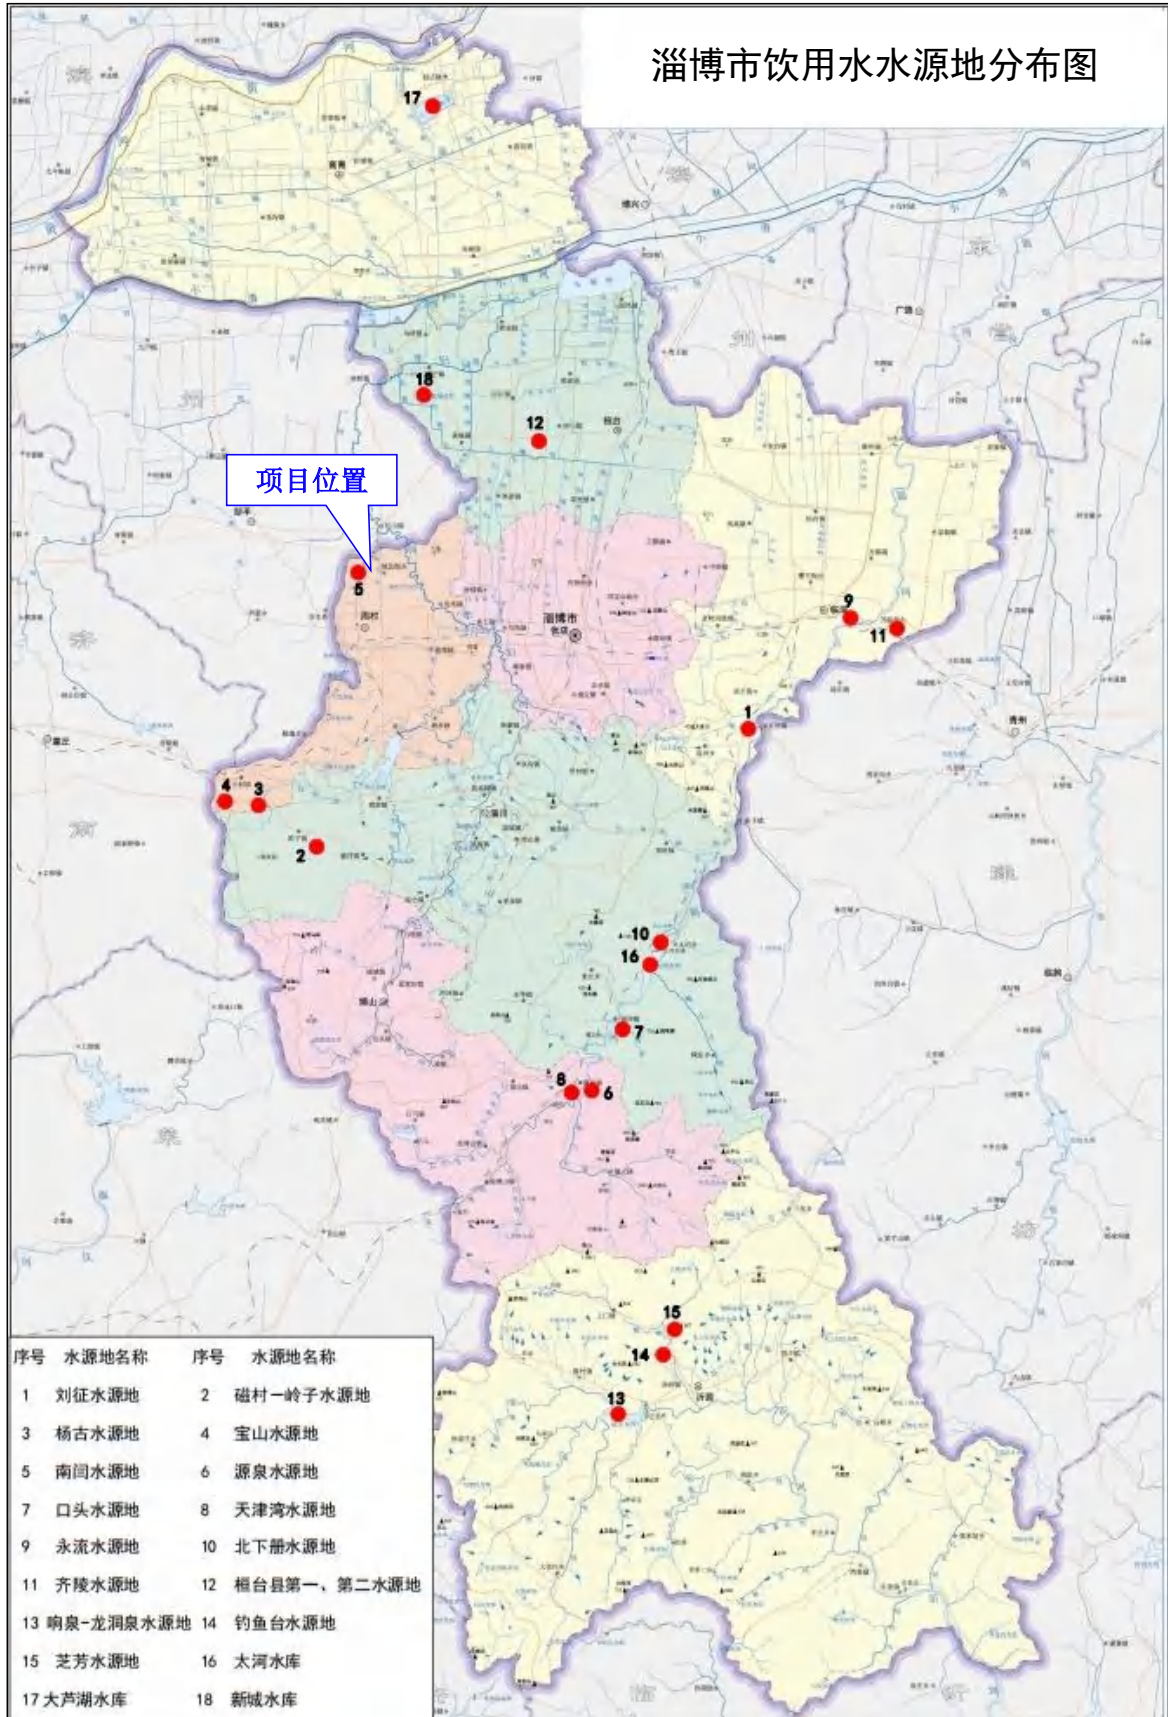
淄博市饮用水水源地分布图

17

18

12

项目位置

5

9

11

1

4 3

2

10

16

7

8 6

15

14

13

| 序号 | 水源地名称 | 序号 | 水源地名称 |
|---|---|---|---|
| 1 | 刘征水源地 | 2 | 磁村一岭子水源地 |
| 3 | 杨古水源地 | 4 | 宝山水源地 |
| 5 | 南闫水源地 | 6 | 源泉水源地 |
| 7 | 口头水源地 | 8 | 天津湾水源地 |
| 9 | 永流水源地 | 10 | 北下册水源地 |
| 11 | 齐陵水源地 | 12 | 桓台县第一、第二水源地 |
| 13 | 响泉-龙洞泉水源地 | 14 | 钓鱼台水源地 |
| 15 | 芝芳水源地 | 16 | 太河水库 |
| 17 | 大芦湖水库 | 18 | 新城水库 |